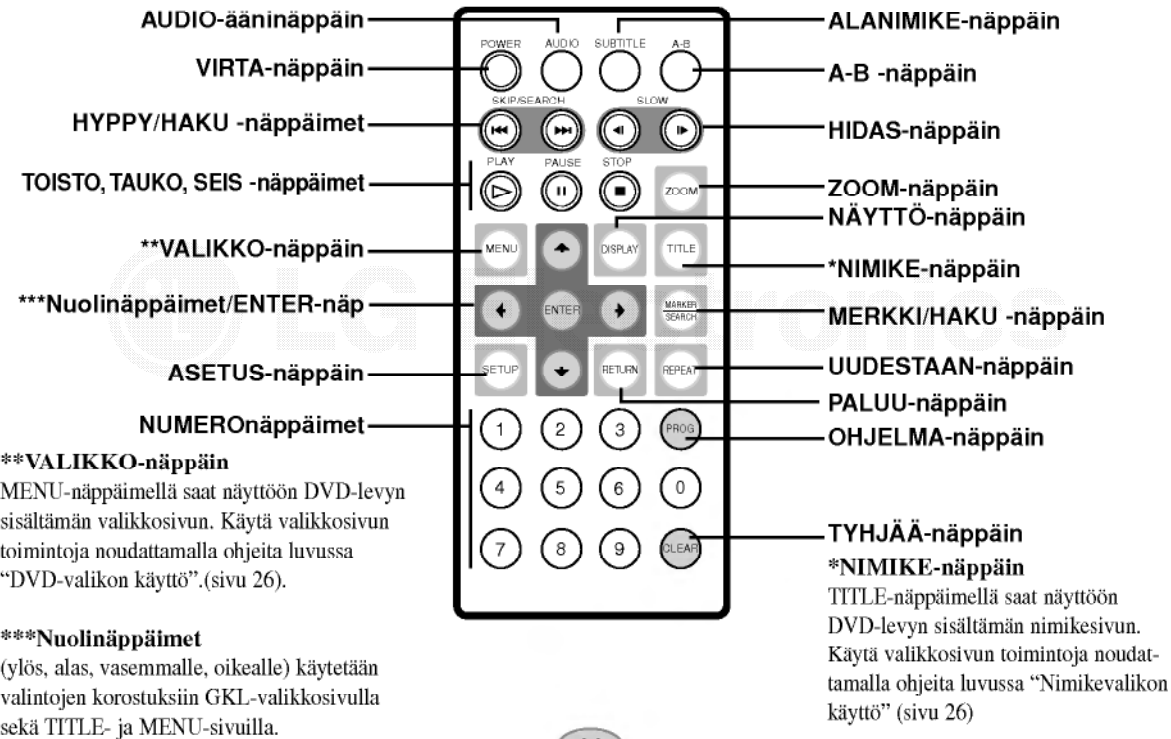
AUDIO-ääninäppäin
VIRTA-näppäin
HYPPY/HAKU -näppäimet
TOISTO, TAUKO, SEIS -näppäimet
**VALIKKO-näppäin
***Nuolinäppäimet/ENTER-näp
ASETUS-näppäin
NUMEROnäppäimet

POWER AUDIO SUBTITLE A-B
SKIP/SEARCH SLOW
PLAY PAUSE STOP
ZOOM
MENU DISPLAY TITLE
ENTER
MARKER SEARCH
SETUP RETURN REPEAT
1 2 3 PROG
4 5 6 0
7 8 9 CLEAR

ALANIMIKE-näppäin
A-B -näppäin
HIDAS-näppäin
ZOOM-näppäin
NÄYTTÖ-näppäin
*NIMIKE-näppäin
MERKKI/HAKU -näppäin
UUDESTAAN-näppäin
PALUU-näppäin
OHJELMA-näppäin
TYHJÄÄ-näppäin

**VALIKKO-näppäin
MENU-näppäimellä saat näyttöön DVD-levyn sisältämän valikkosivun. Käytä valikkosivun toimintoja noudattamalla ohjeita luvussa "DVD-valikon käyttö".(sivu 26).

***Nuolinäppäimet
(ylös, alas, vasemmalle, oikealle) käytetään valintojen korostuksiin GKL-valikkosivulla sekä TITLE- ja MENU-sivuilla.

*NIMIKE-näppäin
TITLE-näppäimellä saat näyttöön DVD-levyn sisältämän nimikesivun. Käytä valikkosivun toimintoja noudattamalla ohjeita luvussa "Nimikevalikon käyttö" (sivu 26)